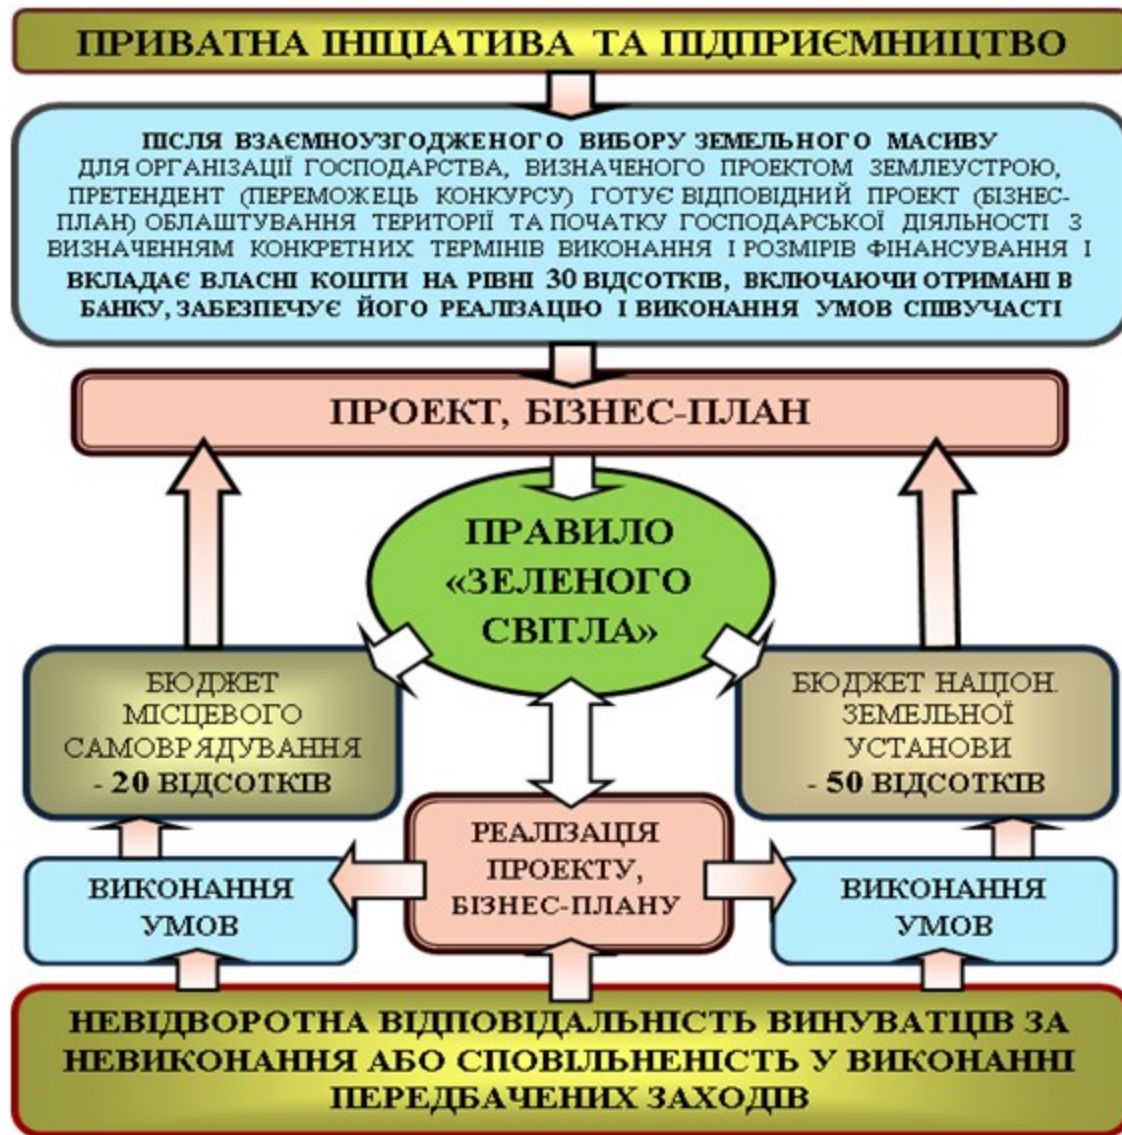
ПРИВАТНА ІНІЦІАТИВА ТА ПІДПРИЄМНИЦТВО

ПІСЛЯ ВЗАЄМНОУЗГОДЖЕНОГО ВИБОРУ ЗЕМЕЛЬНОГО МАСИВУ ДЛЯ ОРГАНІЗАЦІЇ ГОСПОДАРСТВА, ВИЗНАЧЕНОГО ПРОЕКТОМ ЗЕМЛЕУСТРОЮ, ПРЕТЕНДЕНТ (ПЕРЕМОЖЕЦЬ КОНКУРСУ) ГОТУЄ ВІДПОВІДНИЙ ПРОЕКТ (БІЗНЕС-ПЛАН) ОБЛАШТУВАННЯ ТЕРИТОРІЇ ТА ПОЧАТКУ ГОСПОДАРСЬКОЇ ДІЯЛЬНОСТІ З ВИЗНАЧЕННЯМ КОНКРЕТНИХ ТЕРМІНІВ ВИКОНАННЯ І РОЗМІРІВ ФІНАНСУВАННЯ І ВКЛАДАЄ ВЛАСНІ КОШТИ НА РІВНІ 30 ВІДСОТКІВ, ВКЛЮЧАЮЧИ ОТРИМАНІ В БАНКУ, ЗАБЕЗПЕЧУЄ ЙОГО РЕАЛІЗАЦІЮ І ВИКОНАННЯ УМОВ СПІВУЧАСТІ

ПРОЕКТ, БІЗНЕС-ПЛАН

ПРАВИЛО «ЗЕЛЕНОГО СВІТЛА»

БЮДЖЕТ МІСЦЕВОГО САМОВРЯДУВАННЯ - 20 ВІДСОТКІВ

БЮДЖЕТ НАЦІОН. ЗЕМЕЛЬНОЇ УСТАНОВИ - 50 ВІДСОТКІВ

ВИКОНАННЯ УМОВ

РЕАЛІЗАЦІЯ ПРОЕКТУ, БІЗНЕС-ПЛАНУ

ВИКОНАННЯ УМОВ

НЕВІДВОРОТНА ВІДПОВІДАЛЬНІСТЬ ВИНУВАТЦІВ ЗА НЕВИКОНАННЯ АБО СПОВІЛЬНЕНІСТЬ У ВИКОНАННІ ПЕРЕДБАЧЕНИХ ЗАХОДІВ